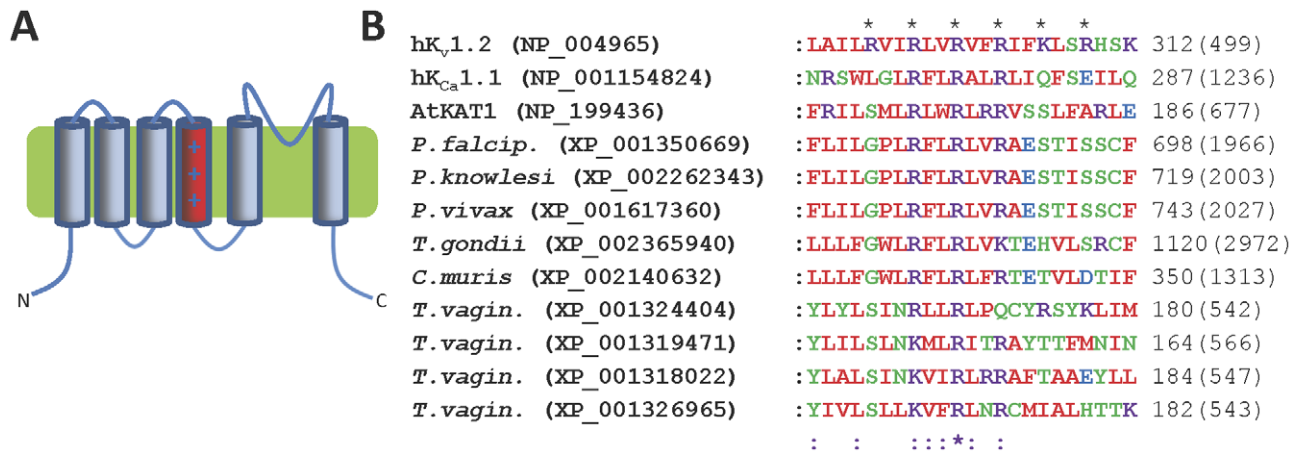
A

+
+
+

N

C

B

\* \* \* \* \* \*

| | | |
|---|---|---|
| $hK_v1.2$ (NP_004965) | :LAILRVIRLVRVFRIFKLSRHSK | 312(499) |
| $hK_{Ca}1.1$ (NP_001154824) | :NRSWLGLRFLRALRLIQFSEILQ | 287(1236) |
| AtKAT1 (NP_199436) | :FRILSMLRLWRLRRVSSLFARLE | 186(677) |
| *P.falcip.* (XP_001350669) | :FLILGPLRFLRLVRAESTISSCF | 698(1966) |
| *P.knowlesi* (XP_002262343) | :FLILGPLRFLRLVRAESTISSCF | 719(2003) |
| *P.vivax* (XP_001617360) | :FLILGPLRFLRLVRAESTISSCF | 743(2027) |
| *T.gondii* (XP_002365940) | :LLLFGWLRFLRLVKTEHVLSRCF | 1120(2972) |
| *C.muris* (XP_002140632) | :LLLFGWLRFLRLFRTETVLDTIF | 350(1313) |
| *T.vagin.* (XP_001324404) | :YLYLSINRLLRLPQCYRSYKLIM | 180(542) |
| *T.vagin.* (XP_001319471) | :YLILSLNKMLRITRAYTTFMNIN | 164(566) |
| *T.vagin.* (XP_001318022) | :YLALSINKVIRLRRAFTAAEYLL | 184(547) |
| *T.vagin.* (XP_001326965) | :YIVLSLLKVFRLNRCMIALHTTK | 182(543) |

: : :::\*: :